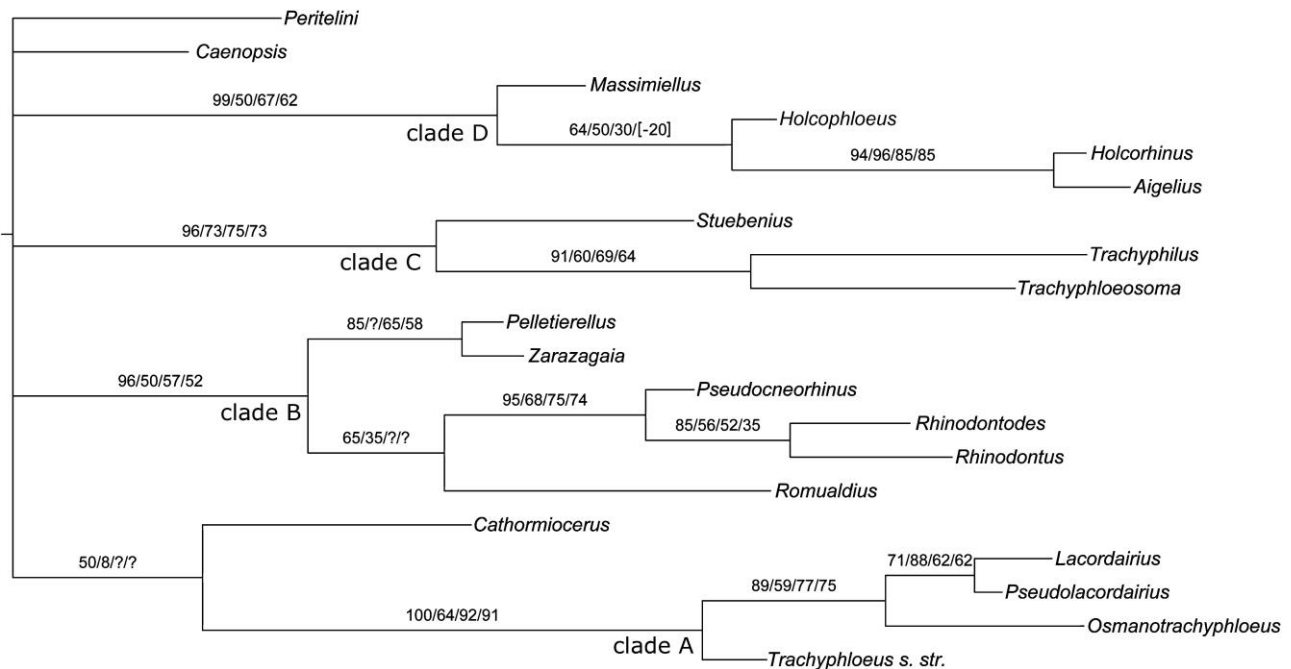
Peritelini

Caenopsis

99/50/67/62

Massimiellus

clade D

64/50/30/[-20]

Holcophloeus

94/96/85/85

Holcorhinus

Aigelius

96/73/75/73

Stuebenius

clade C

91/60/69/64

Trachyphilus

Trachyphloeosoma

85/?/65/58

Pelletierellus

Zarazagaia

96/50/57/52

clade B

95/68/75/74

Pseudocneorhinus

85/56/52/35

Rhinodontodes

65/35/?/?

Rhinodontus

Romualdius

Cathormiocerus

50/8/?/?

71/88/62/62

Lacordairius

89/59/77/75

Pseudolacordairius

100/64/92/91

Osmanotrachyphloeus

clade A

Trachyphloeus s. str.